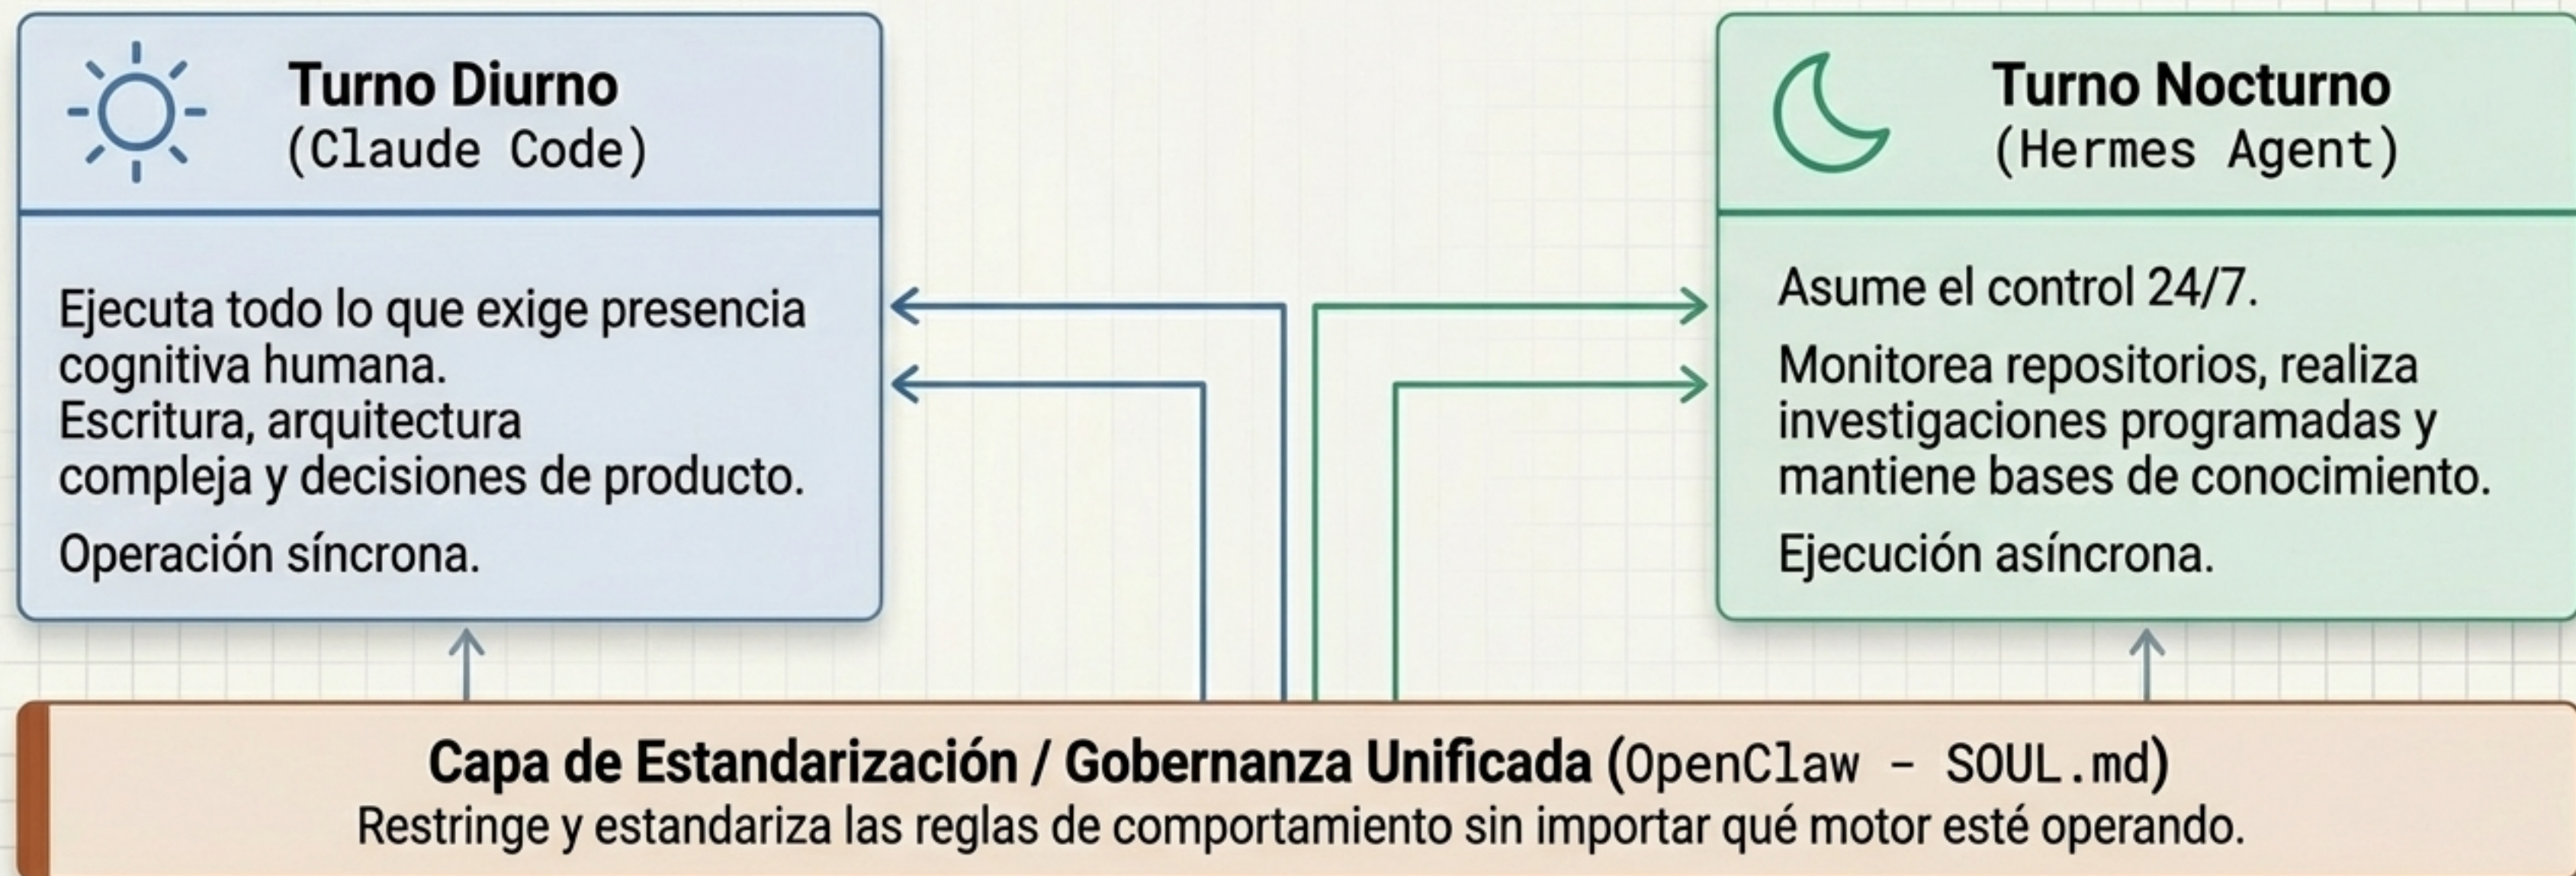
Turno Diurno
(Claude Code)

Ejecuta todo lo que exige presencia cognitiva humana.
Escritura, arquitectura compleja y decisiones de producto.

Operación síncrona.

Turno Nocturno
(Hermes Agent)

Asume el control 24/7.

Monitorea repositorios, realiza investigaciones programadas y mantiene bases de conocimiento.

Ejecución asíncrona.

Capa de Estandarización / Gobernanza Unificada (OpenClaw - SOUL.md)
Restringe y estandariza las reglas de comportamiento sin importar qué motor esté operando.